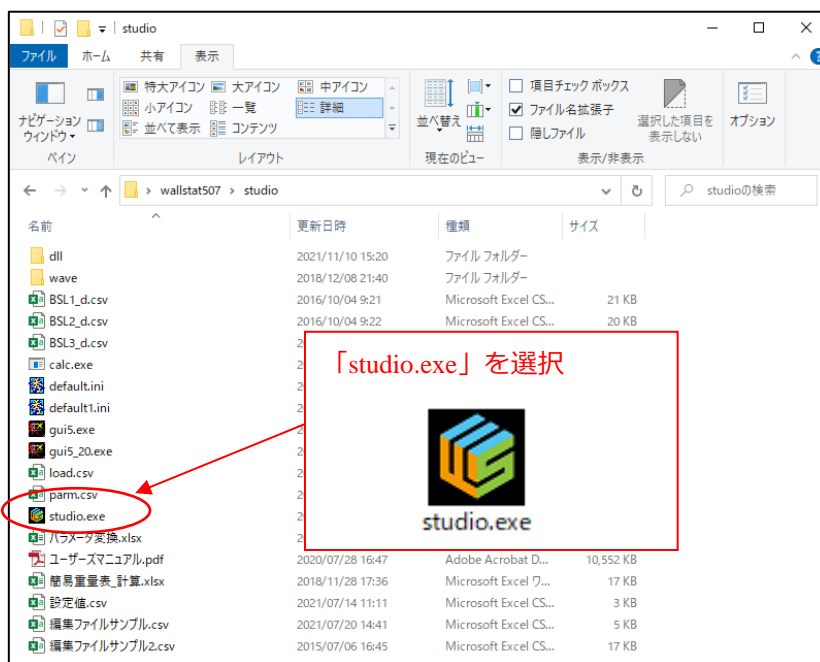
studio

ファイル ホーム 共有 表示

ナビゲーション ウィンドウ
ペイン

特大アイコン 大アイコン 中アイコン
小アイコン 一覧 詳細
並べて表示 コンテンツ
レイアウト

並べ替え
現在のビュー

項目チェック ボックス
ファイル名拡張子
隠しファイル
選択した項目を表示しない
表示/非表示

オプション

wallstat507 > studio
studioの検索

| 名前 | 更新日時 | 種類 | サイズ |
|---|---|---|---|
| dll | 2021/11/10 15:20 | ファイル フォルダー | |
| wave | 2018/12/08 21:40 | ファイル フォルダー | |
| BSL1_d.csv | 2016/10/04 9:21 | Microsoft Excel CS... | 21 KB |
| BSL2_d.csv | 2016/10/04 9:22 | Microsoft Excel CS... | 20 KB |
| BSL3_d.csv | 2 | | |
| calc.exe | 2 | | |
| default.ini | 2 | | |
| default1.ini | 2 | | |
| gui5.exe | 2 | | |
| gui5_20.exe | 2 | | |
| load.csv | 2 | | |
| parm.csv | 2 | | |
| studio.exe | 2 | | |
| パラメータ変換.xlsx | 2 | | |
| ユーザーズマニュアル.pdf | 2020/07/28 16:47 | Adobe Acrobat D... | 10,552 KB |
| 簡易重量表_計算.xlsx | 2018/11/28 17:36 | Microsoft Excel ワ... | 17 KB |
| 設定値.csv | 2021/07/14 11:11 | Microsoft Excel CS... | 3 KB |
| 編集ファイルサンプル.csv | 2021/07/20 14:41 | Microsoft Excel CS... | 5 KB |
| 編集ファイルサンプル2.csv | 2015/07/06 16:45 | Microsoft Excel CS... | 17 KB |

「studio.exe」を選択

studio.exe